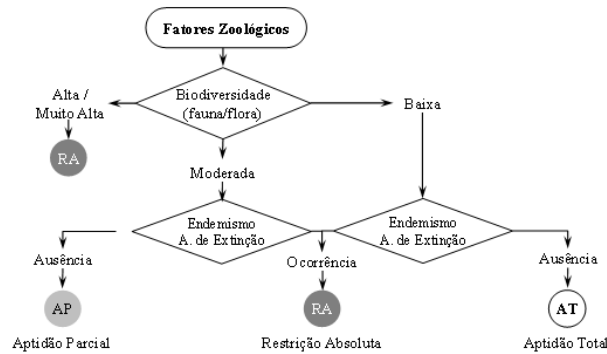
Fatores Zoológicos

Biodiversidade (fauna/flora)

Alta / Muito Alta

RA

Baixa

Moderada

Endemismo A. de Extinção

Endemismo A. de Extinção

Ausência

Ocorrência

Ausência

AP

RA

AT

Aptidão Parcial

Restrição Absoluta

Aptidão Total